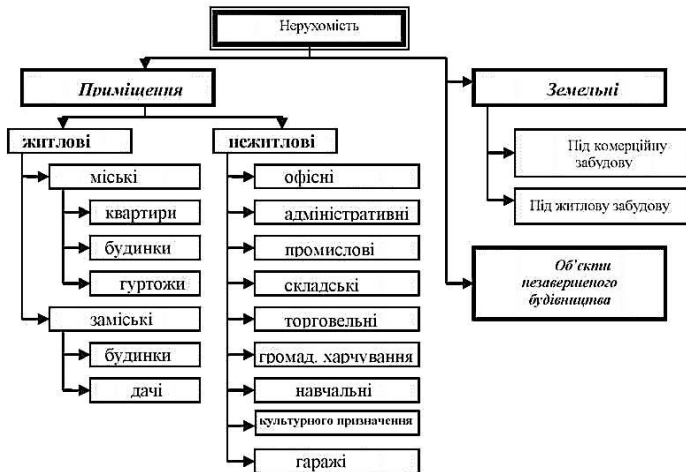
Нерухомість

Приміщення

житлові

міські

квартири

будинки

гуртожи

заміські

будинки

дачі

нежитлові

офісні

адміністративні

промислові

складські

торговельні

громад. харчування

навчальні

культурного призначення

гаражі

Земельні

Під комерційну забудову

Під житлову забудову

Об'єкти незавершеного будівництва